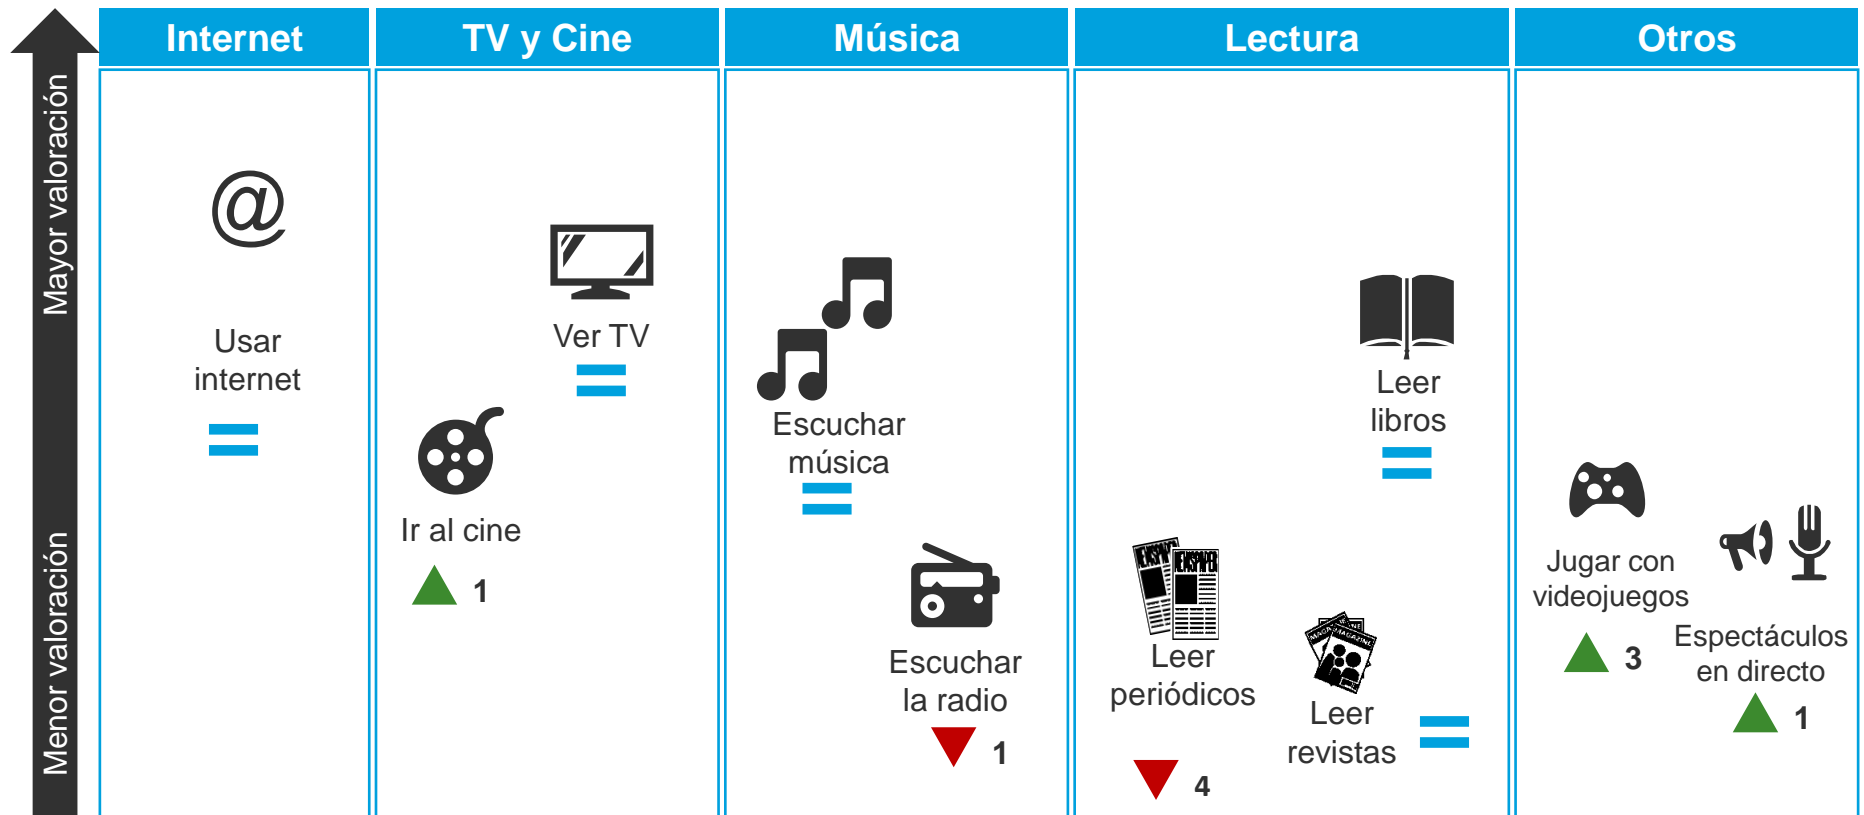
Mayor valoración

Menor valoración

| Internet | TV y Cine | Música | Lectura | Otros |
|---|---|---|---|---|

@

Usar internet

=

Ver TV

=

Ir al cine

1

Escuchar música

=

Escuchar la radio

1

Leer libros

=

Leer periódicos

4

Leer revistas

=

Jugar con videojuegos

3

Espectáculos en directo

1